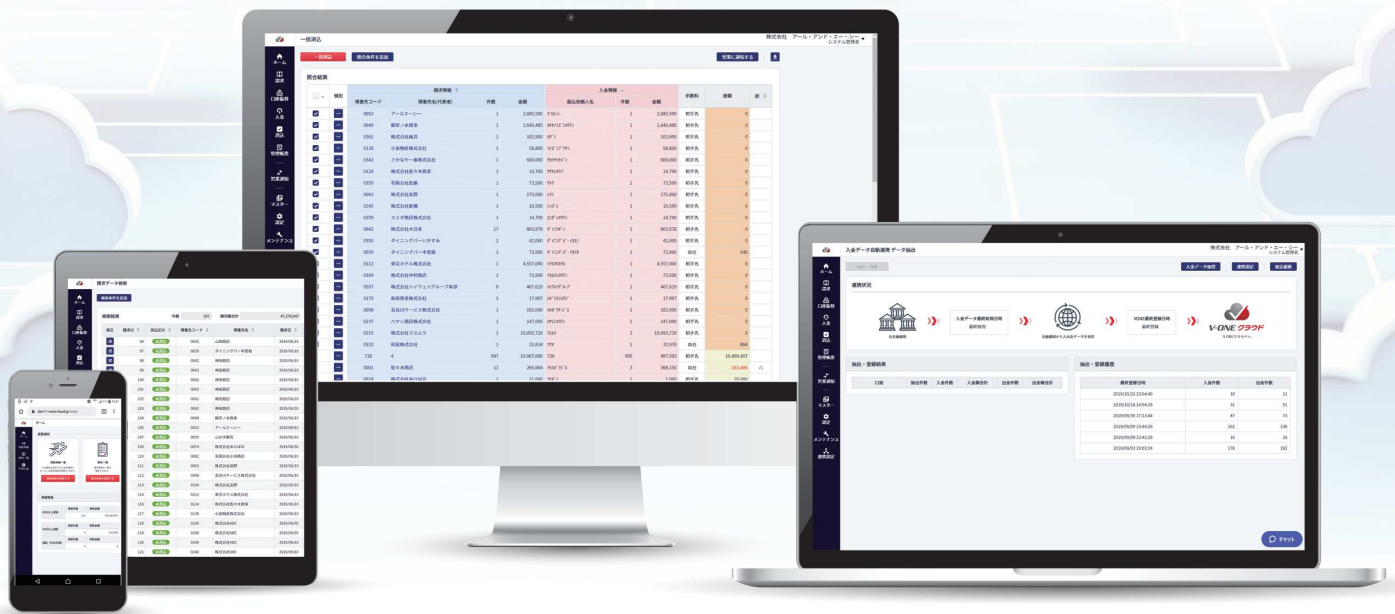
一括消込

株式会社 アール・アンド・エー・シー システム管理者

ホーム
請求
口座振替
入金
消込
管理帳票
営業連絡
マスター
設定
メンテナンス

一括消込
照合条件を追加
営業に連絡する

照合結果

| | 個別 | 得意先コード | 得意先名(代表者) | 件数 | 金額 | 振込依頼人名 | 件数 | 金額 | 手数料 | 差額 |
|---|---|---|---|---|---|---|---|---|---|---|
| | | 0052 | アールエーシー | 1 | 2,685,500 | | 1 | 2,685,500 | 相手先 | 0 |
| | | 0049 | 都田ノ本商事 | 1 | 2,649,485 | | 1 | 2,649,485 | 相手先 | 0 |
| | | 0361 | 株式会社楓貝 | 1 | 102,900 | | 1 | 102,900 | 相手先 | 0 |
| | | 0138 | 小泉物産株式会社 | 1 | 58,800 | | 1 | 58,800 | 相手先 | 0 |
| | | 0342 | さかなや一番株式会社 | 1 | 600,000 | | 1 | 600,000 | 相手先 | 0 |
| | | 0124 | 株式会社佐々木商事 | 1 | 14,700 | | 1 | 14,700 | 相手先 | 0 |
| | | 0359 | 有限会社佐野 | 1 | 73,500 | | 1 | 73,500 | 相手先 | 0 |
| | | 0093 | 株式会社高野 | 1 | 175,000 | | 1 | 175,000 | 相手先 | 0 |
| | | 0245 | 株式会社新橋 | 1 | 10,500 | | 1 | 10,500 | 相手先 | 0 |
| | | 0359 | スミダ商店株式会社 | 1 | 14,700 | | 1 | 14,700 | 相手先 | 0 |
| | | 0642 | 株式会社大日本 | 27 | 803,078 | | 1 | 803,078 | 相手先 | 0 |
| | | 0350 | ダイニングバーふかさみ | 2 | 42,000 | | 1 | 42,000 | 相手先 | 0 |
| | | 0039 | ダイニングバー今宮横 | 1 | 73,000 | | 1 | 72,460 | 自社 | 540 |
| | | 0112 | 東京ホテル株式会社 | 1 | 4,557,000 | | 1 | 4,557,000 | 相手先 | 0 |
| | | 0169 | 株式会社中村商店 | 1 | 73,500 | | 1 | 73,500 | 相手先 | 0 |
| | | 0557 | 株式会社ハイウェイグループ本店 | 9 | 467,025 | | 1 | 467,025 | 相手先 | 0 |
| | | 0170 | 長田商事株式会社 | 1 | 17,997 | | 1 | 17,997 | 相手先 | 0 |
| | | 0098 | 長谷川サービス株式会社 | 1 | 182,000 | | 1 | 182,000 | 相手先 | 0 |
| | | 0237 | ハヤシ商店株式会社 | 1 | 147,000 | | 1 | 147,000 | 相手先 | 0 |
| | | 0215 | 株式会社マスムラ | 1 | 10,003,720 | | 1 | 10,003,720 | 相手先 | 0 |
| | | 0333 | 和製株式会社 | 1 | 33,834 | | 1 | 32,970 | 自社 | 864 |
| | | 726 | 4 | 997 | 10,967,000 | 726 | 995 | 497,593 | | 10,469,407 |
| | | 0001 | 佐々木商店 | 12 | 265,064 | | 3 | 366,150 | 自社 | (101,486) |

請求データ抽出

請求条件を追加

検索結果 件数 225 請求額合計 47,276,047

株式会社 アール・アンド・エー・シー システム管理者

入金データ自動連携 データ抽出

入金データ取得 連携設定 取込履歴

連携状況

入金データ最終取得日時 最終取得

VONE最終登録日時 最終登録

V-ONEクラウド

抽出・登録結果

| 口座 | 抽出件数 | 入金件数 | 入金額合計 | 出金件数 | 出金額合計 |
|---|---|---|---|---|---|

抽出・登録履歴

| 最終登録日時 | 入金件数 | 出金件数 |
|---|---|---|
| 2020/10/22 15:54:40 | 10 | 11 |
| 2020/10/18 14:54:28 | 33 | 91 |
| 2020/09/30 17:13:44 | 47 | 73 |
| 2020/09/09 15:44:26 | 162 | 236 |
| 2020/09/09 15:42:18 | 10 | 16 |
| 2020/09/03 19:03:24 | 178 | 262 |

チャット

ホーム

督促状一覧

督促状の発行